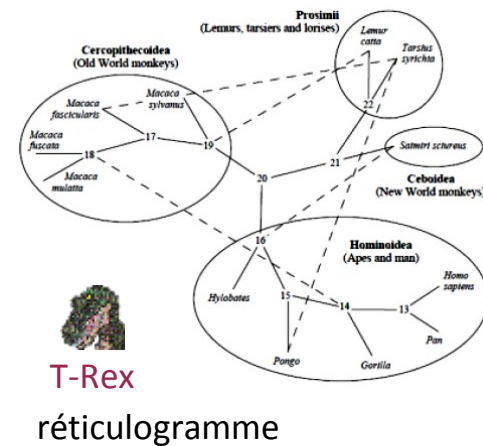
Prosimii
(Lemurs, tarsiers and lorises)

Lemur catta

Tarsius syrichta

22

Cercopithecoidea
(Old World monkeys)

Macaca sylvanus

Macaca fascicularis

Macaca fuscata

Macaca mulatta

17

18

19

20

21

Saimiri sciureus

Ceboidea
(New World monkeys)

16

Hominoidea
(Apes and man)

Hylobates

15

14

13

Homo sapiens

Pan

Pongo

Gorilla

T-Rex

réticulogramme